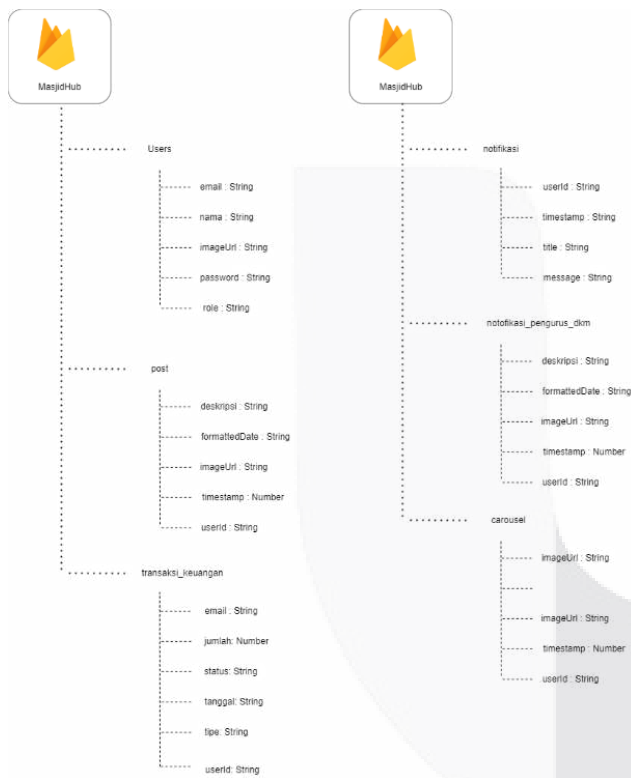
MasjidHub

Users

email : String

nama : String

imageUrl : String

password : String

role : String

post

deskripsi : String

formattedDate : String

imageUrl : String

timestamp : Number

userId : String

transaksi_keuangan

email : String

jumlah: Number

status: String

tanggal: String

tipe: String

userId: String

MasjidHub

notifikasi

userId : String

timestamp : String

title : String

message : String

notofikasi_pengurus_dkm

deskripsi : String

formattedDate : String

imageUrl : String

timestamp : Number

userId : String

carousel

imageUrl : String

imageUrl : String

timestamp : Number

userId : String